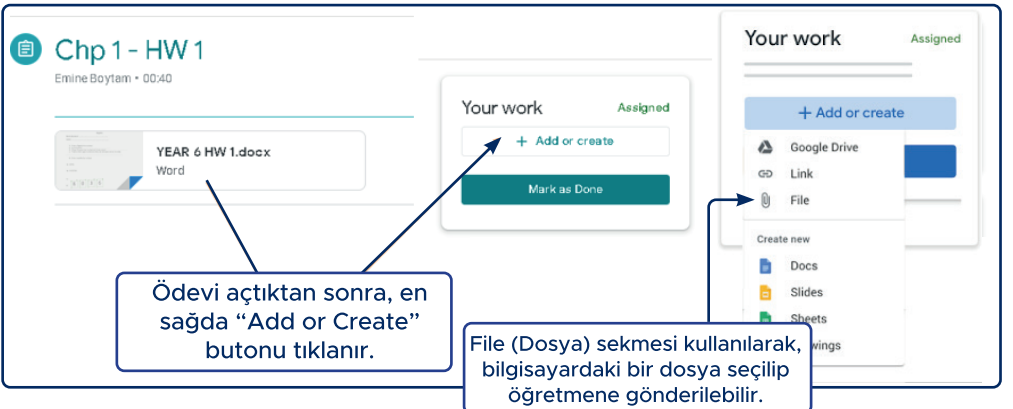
Chp 1 - HW 1

Emine Boytam • 00:40

YEAR 6 HW 1.docx
Word

Your work
Assigned

+ Add or create

Mark as Done

Your work
Assigned

+ Add or create

Google Drive
Link
File

Create new

Docs
Slides
Sheets
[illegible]wings

Ödevi açtıktan sonra, en sağda "Add or Create" butonu tıklanır.

File (Dosya) sekmesi kullanılarak, bilgisayardaki bir dosya seçilip öğretmene gönderilebilir.